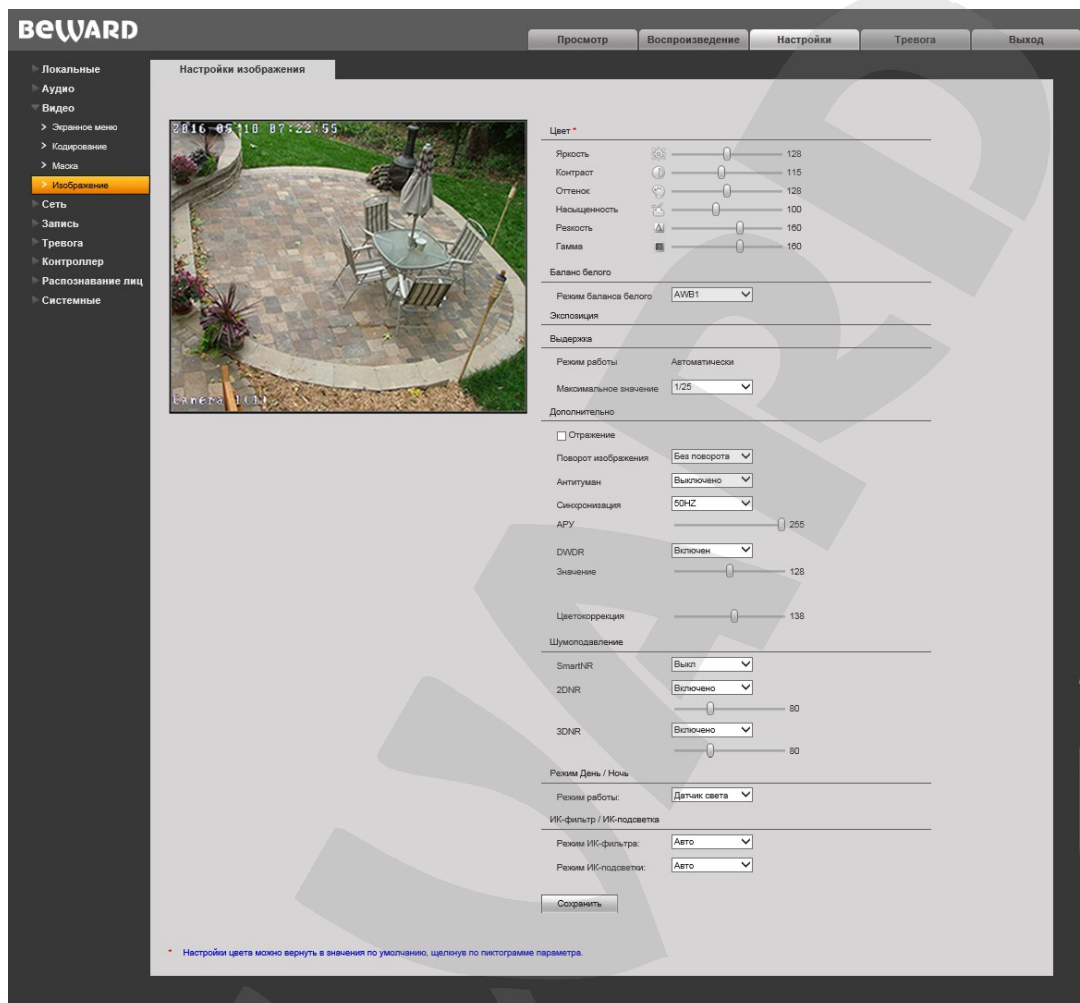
BEWARD

Просмотр | Воспроизведение | Настройки | Тревога | Выход

Локальные
Аудио
Видео
> Экранное меню
> Кодирование
> Маска
> Изображение
Сеть
Запись
Тревога
Контроллер
Распознавание лиц
Системные

Настройки изображения

2016-05-10 07:22:55
Camera 1(1)

Цвет *
Яркость 128
Контраст 115
Оттенок 128
Насыщенность 100
Резкость 160
Гамма 160

Баланс белого
Режим баланса белого AWB1

Экспозиция

Выдержка
Режим работы Автоматически
Максимальное значение 1/25

Дополнительно
Отражение
Поворот изображения Без поворота
Антитуман Выключено
Синхронизация 50HZ
АРУ 255
DWDR Включен
Значение 128
Цветокоррекция 138

Шумоподавление
SmartNR Выкл
2DNR Включено
80
3DNR Включено
80

Режим День / Ночь
Режим работы: Датчик света

ИК-фильтр / ИК-подсветка
Режим ИК-фильтра: Авто
Режим ИК-подсветки: Авто

Сохранить

* Настройки цвета можно вернуть в значения по умолчанию, щелкнув по пиктограмме параметра.